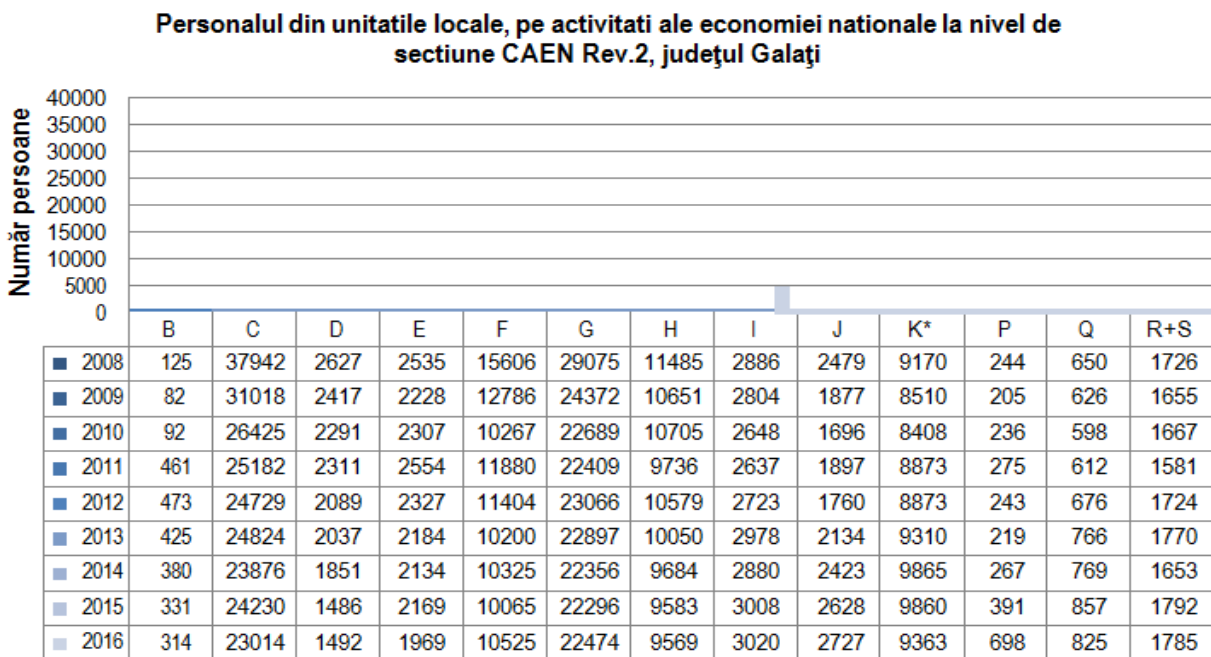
Personalul din unitatile locale, pe activitati ale economiei nationale la nivel de sectiune CAEN Rev.2, judeţul Galaţi

Număr persoane

40000
35000
30000
25000
20000
15000
10000
5000
0

| | B | C | D | E | F | G | H | I | J | K* | P | Q | R+S |
|---|---|---|---|---|---|---|---|---|---|---|---|---|---|
| 2008 | 125 | 37942 | 2627 | 2535 | 15606 | 29075 | 11485 | 2886 | 2479 | 9170 | 244 | 650 | 1726 |
| 2009 | 82 | 31018 | 2417 | 2228 | 12786 | 24372 | 10651 | 2804 | 1877 | 8510 | 205 | 626 | 1655 |
| 2010 | 92 | 26425 | 2291 | 2307 | 10267 | 22689 | 10705 | 2648 | 1696 | 8408 | 236 | 598 | 1667 |
| 2011 | 461 | 25182 | 2311 | 2554 | 11880 | 22409 | 9736 | 2637 | 1897 | 8873 | 275 | 612 | 1581 |
| 2012 | 473 | 24729 | 2089 | 2327 | 11404 | 23066 | 10579 | 2723 | 1760 | 8873 | 243 | 676 | 1724 |
| 2013 | 425 | 24824 | 2037 | 2184 | 10200 | 22897 | 10050 | 2978 | 2134 | 9310 | 219 | 766 | 1770 |
| 2014 | 380 | 23876 | 1851 | 2134 | 10325 | 22356 | 9684 | 2880 | 2423 | 9865 | 267 | 769 | 1653 |
| 2015 | 331 | 24230 | 1486 | 2169 | 10065 | 22296 | 9583 | 3008 | 2628 | 9860 | 391 | 857 | 1792 |
| 2016 | 314 | 23014 | 1492 | 1969 | 10525 | 22474 | 9569 | 3020 | 2727 | 9363 | 698 | 825 | 1785 |